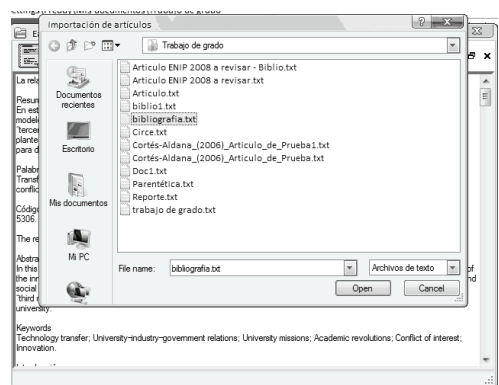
Importación de artículos
Trabajo de grado
Documentos recientes
Escritorio
Mis documentos
Mi PC
Articulo ENIP 2008 a revisar - Biblio.txt
Articulo ENIP 2008 a revisar.txt
Articulo.txt
biblio1.txt
bibliografia.txt
Circe.txt
Cortés-Aldana_(2006)_Articulo_de_Prueba1.txt
Cortés-Aldana_(2006)_Articulo_de_Prueba.txt
Doc1.txt
Parentética.txt
Reporte.txt
trabajo de grado.txt
File name: bibliografia.txt
Archivos de texto
Open
Cancel

La rela
Resum
En est
model
"tercer
plante
para d
Palabr
Transf
conflic
Códig
5306.
The re
Abstra
In this
the inn
social
"third r
university.
Keywords
Technology transfer; University-industry-government relations; University missions; Academic revolutions; Conflict of interest; Innovation.